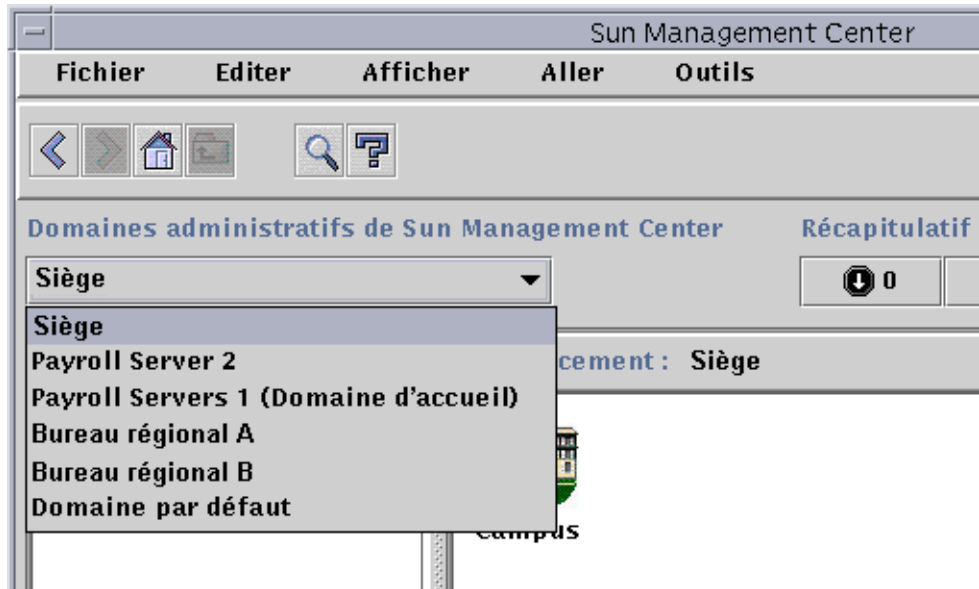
Sun Management Center

Fichier Editer Afficher Aller Outils

Domaines administratifs de Sun Management Center

Récapitulatif

Siège

0

Siège
Payroll Server 2
Payroll Servers 1 (Domaine d'accueil)
Bureau régional A
Bureau régional B
Domaine par défaut

cement : Siège

campus